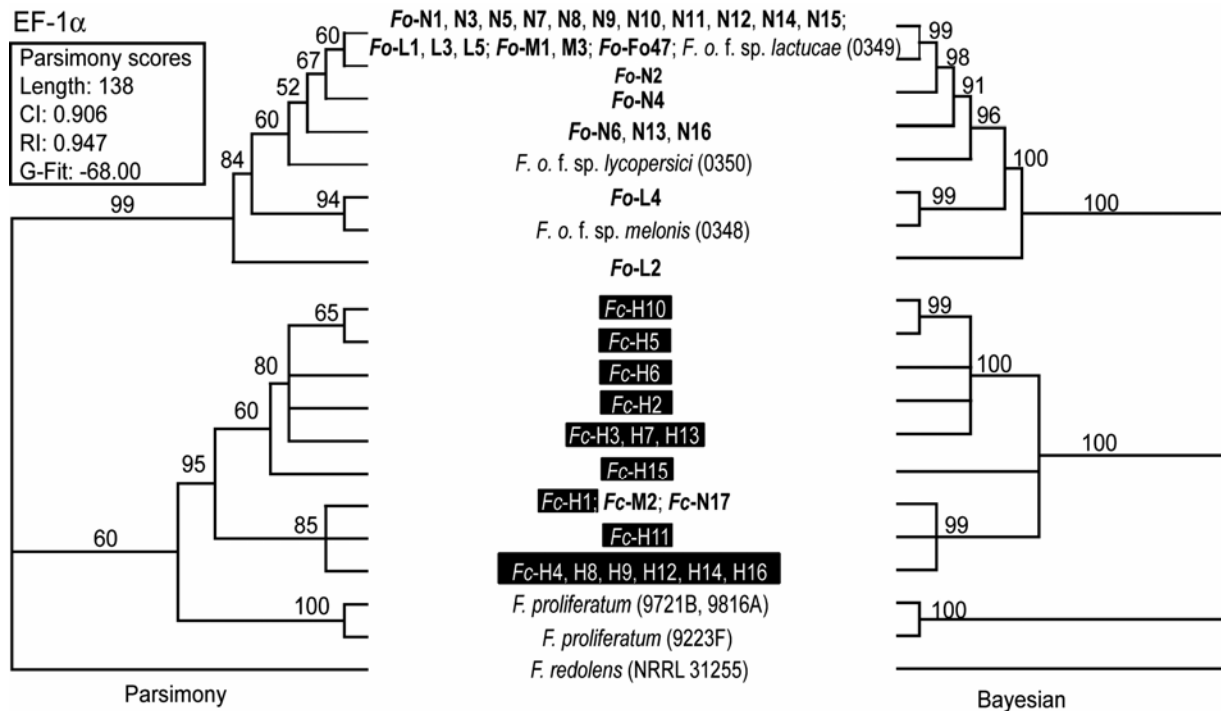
EF-1$\alpha$

Parsimony scores
Length: 138
CI: 0.906
RI: 0.947
G-Fit: -68.00

Fo-N1, N3, N5, N7, N8, N9, N10, N11, N12, N14, N15;
Fo-L1, L3, L5; Fo-M1, M3; Fo-Fo47; F. o. f. sp. lactucae (0349)
Fo-N2
Fo-N4
Fo-N6, N13, N16
F. o. f. sp. lycopersici (0350)
Fo-L4
F. o. f. sp. melonis (0348)
Fo-L2
Fc-H10
Fc-H5
Fc-H6
Fc-H2
Fc-H3, H7, H13
Fc-H15
Fc-H1; Fc-M2; Fc-N17
Fc-H11
Fc-H4, H8, H9, H12, H14, H16
F. proliferatum (9721B, 9816A)
F. proliferatum (9223F)
F. redolens (NRRL 31255)

60
67
52
60
84
99
94
65
80
60
95
85
60
100

99
98
91
96
100
99
100
99
100
100
99
100

Parsimony
Bayesian